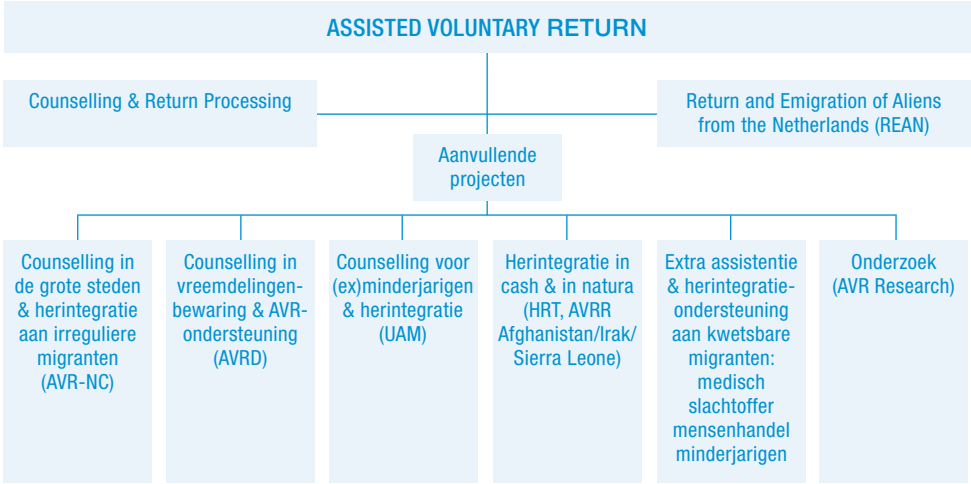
ASSISTED VOLUNTARY RETURN

Counselling & Return Processing

Return and Emigration of Aliens from the Netherlands (REAN)

Aanvullende projecten

Counselling in de grote steden & herintegratie aan irreguliere migranten (AVR-NC)

Counselling in vreemdelingenbewaring & AVR-ondersteuning (AVRD)

Counselling voor (ex)minderjarigen & herintegratie (UAM)

Herintegratie in cash & in natura (HRT, AVRR Afghanistan/Irak/ Sierra Leone)

Extra assistentie & herintegratie-ondersteuning aan kwetsbare migranten: medisch slachtoffer mensenhandel minderjarigen

Onderzoek (AVR Research)